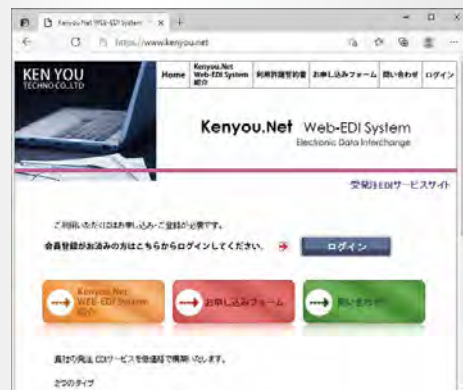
Kenyou.Net WEB-EDI System
https://www.kenyou.net

KEN YOU
TECHNO CO.,LTD

Home
Kenyou.Net Web-EDI System 紹介
利用許諾契約書
お申し込みフォーム
問い合わせ
ログイン

Kenyou.Net Web-EDI System
Electronic Data Interchange

受発注EDIサービスサイト

ご利用いただくにはお申し込み・ご登録が必要です。
会員登録がお済みの方はこちらからログインしてください。
ログイン

Kenyou.Net WEB-EDI System 紹介
お申し込みフォーム
問い合わせ

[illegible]EDIサービスを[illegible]で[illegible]いたします。

2つのタイプ